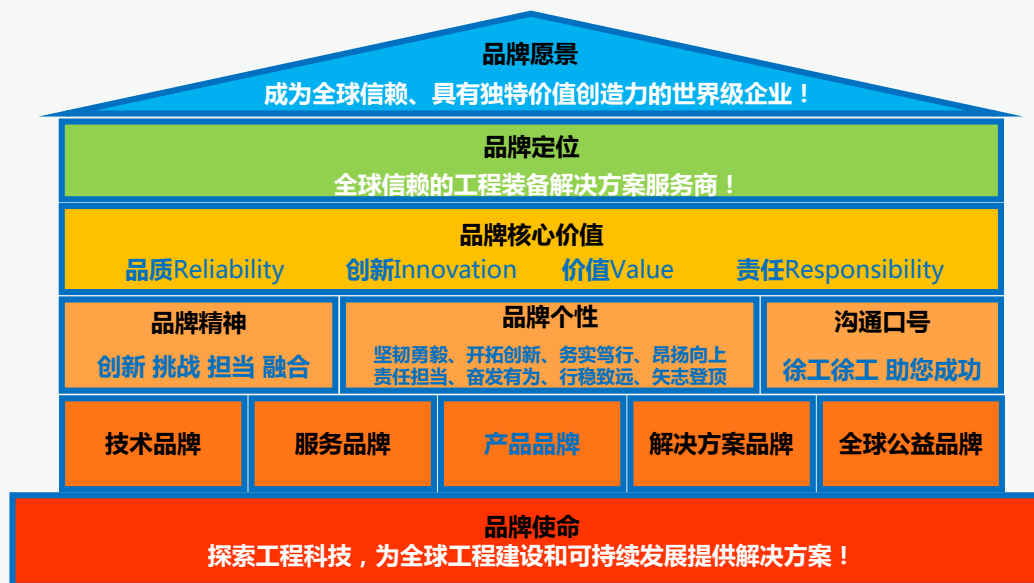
品牌愿景
成为全球信赖、具有独特价值创造力的世界级企业！

品牌定位
全球信赖的工程装备解决方案服务商！

品牌核心价值
品质Reliability 创新Innovation 价值Value 责任Responsibility

品牌精神
创新 挑战 担当 融合

品牌个性
坚韧勇毅、开拓创新、务实笃行、昂扬向上
责任担当、奋发有为、行稳致远、矢志登顶

沟通口号
徐工徐工 助您成功

技术品牌

服务品牌

产品品牌

解决方案品牌

全球公益品牌

品牌使命
探索工程科技，为全球工程建设和可持续发展提供解决方案！